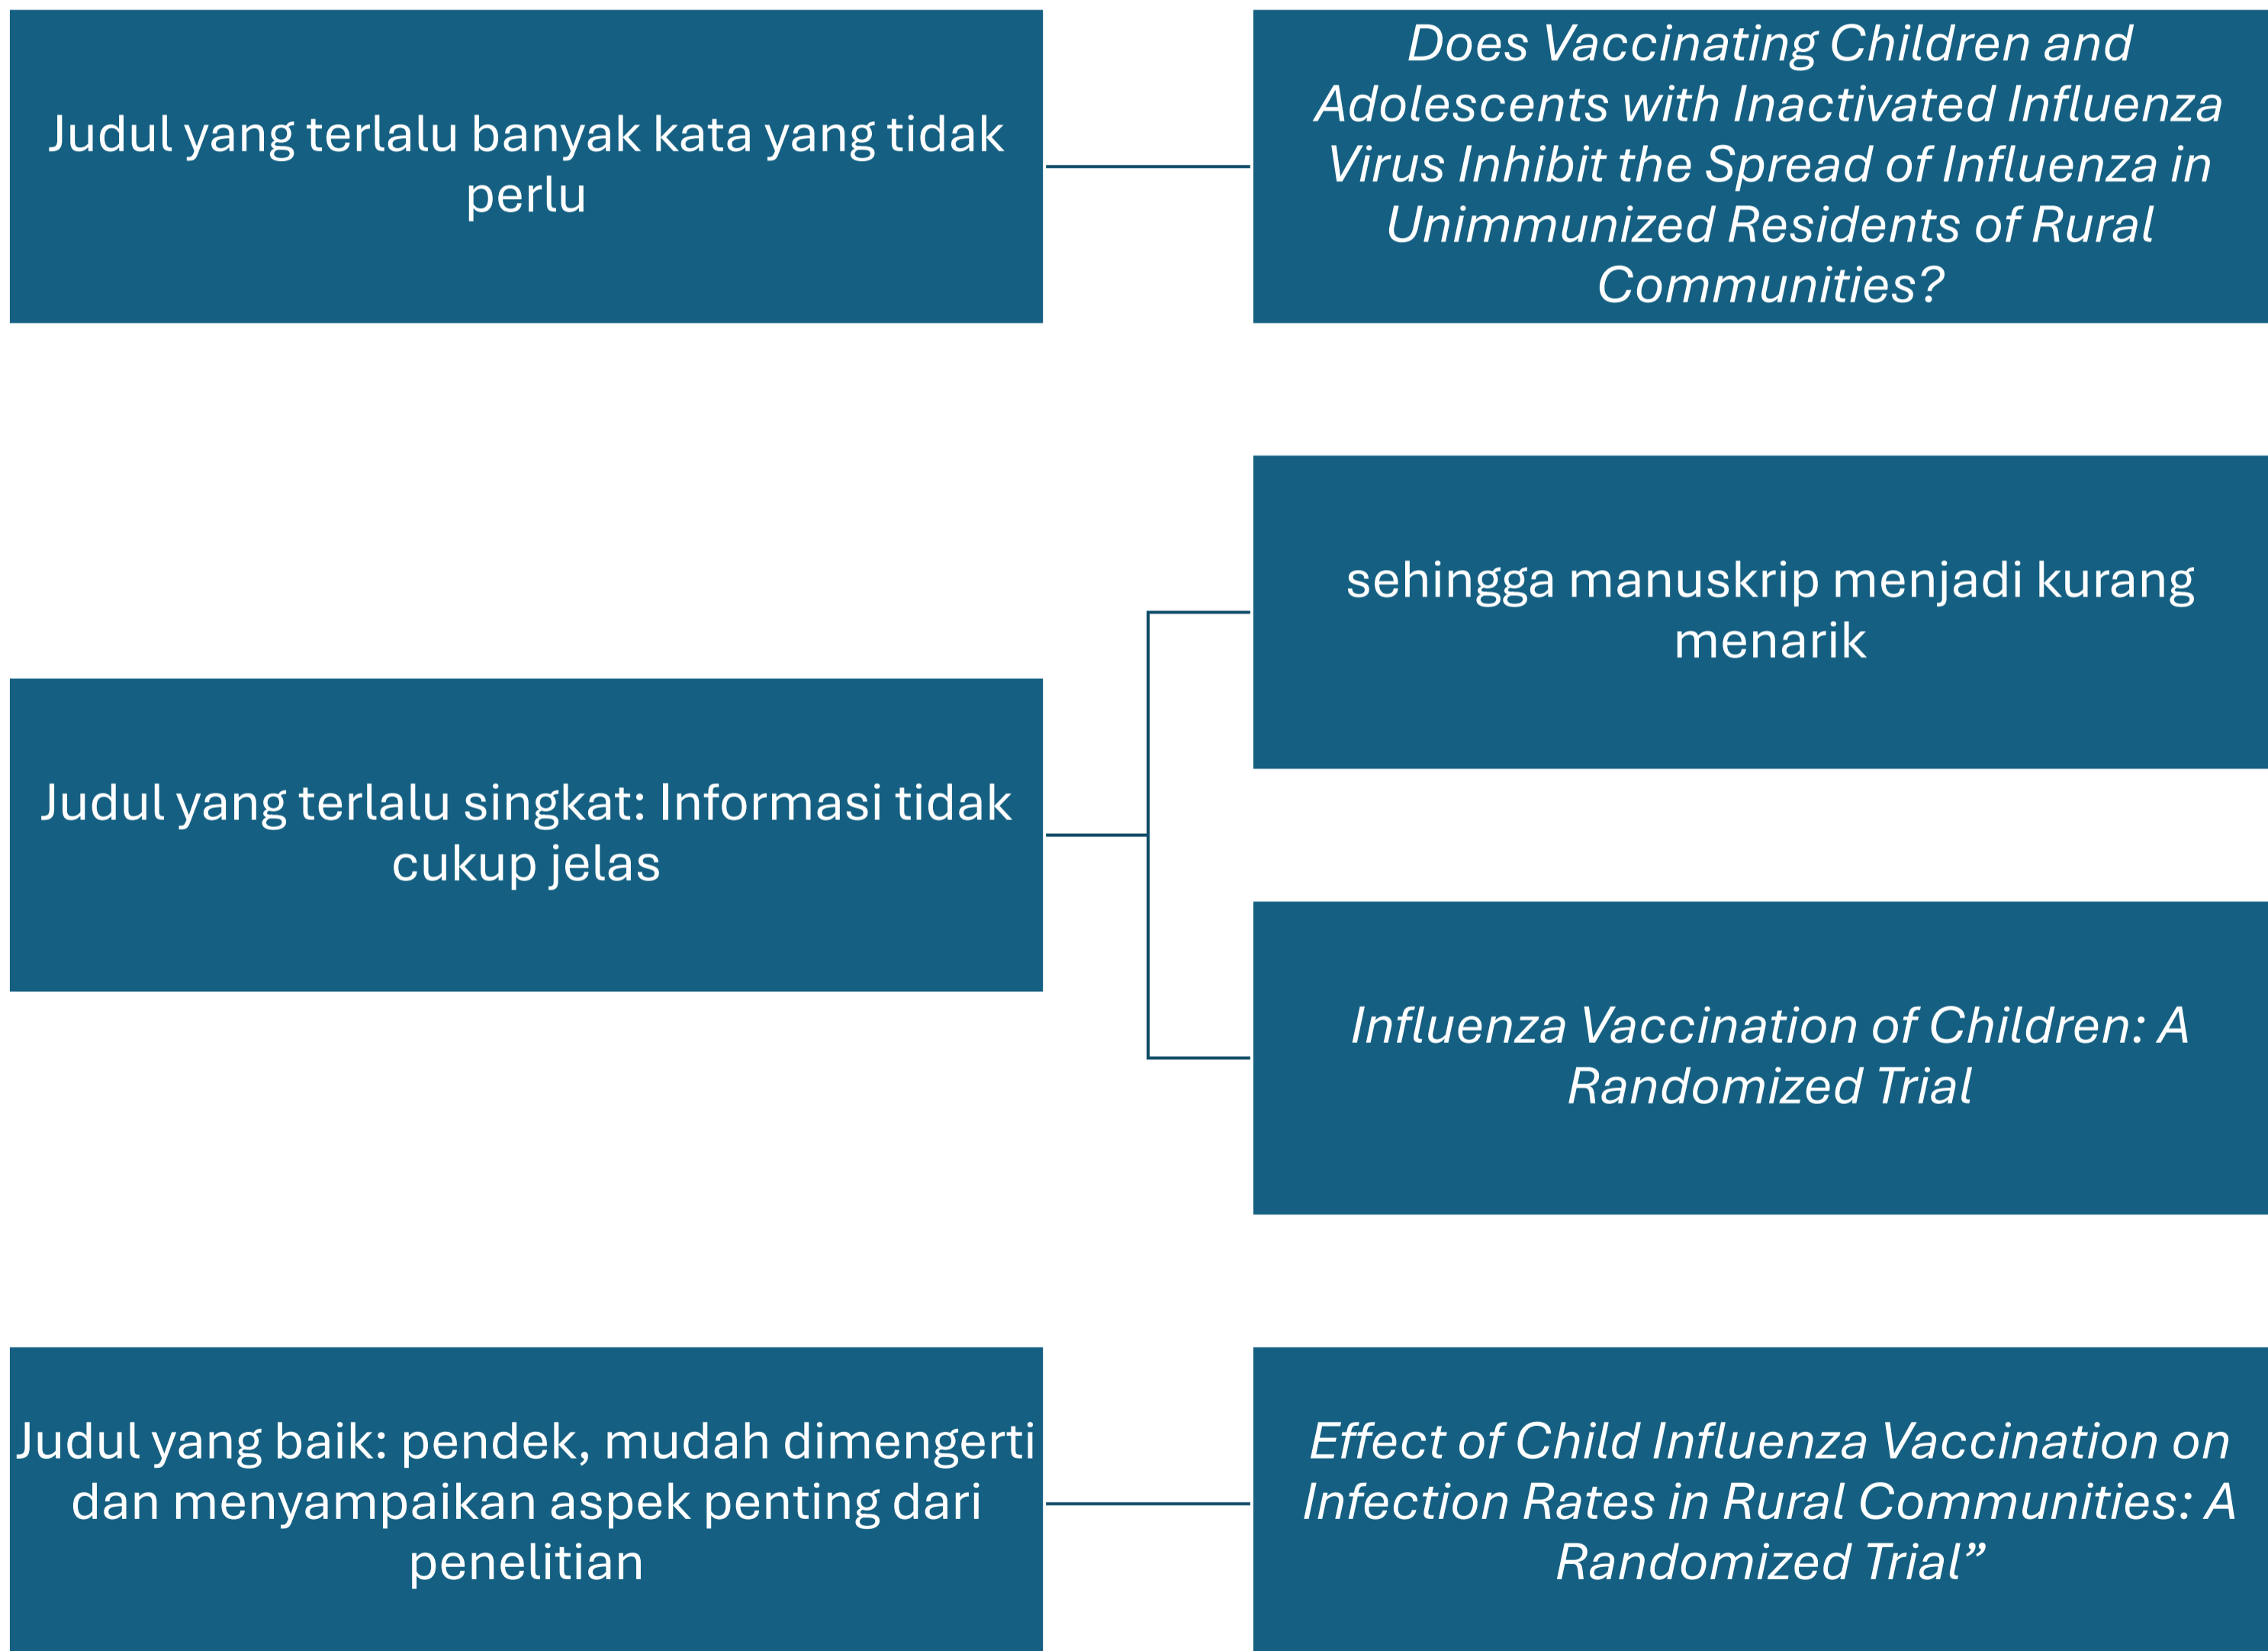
Judul yang terlalu banyak kata yang tidak perlu

Does Vaccinating Children and Adolescents with Inactivated Influenza Virus Inhibit the Spread of Influenza in Unimmunized Residents of Rural Communities?

sehingga manuskrip menjadi kurang menarik

Judul yang terlalu singkat: Informasi tidak cukup jelas

Influenza Vaccination of Children: A Randomized Trial

Judul yang baik: pendek, mudah dimengerti dan menyampaikan aspek penting dari penelitian

Effect of Child Influenza Vaccination on Infection Rates in Rural Communities: A Randomized Trial”